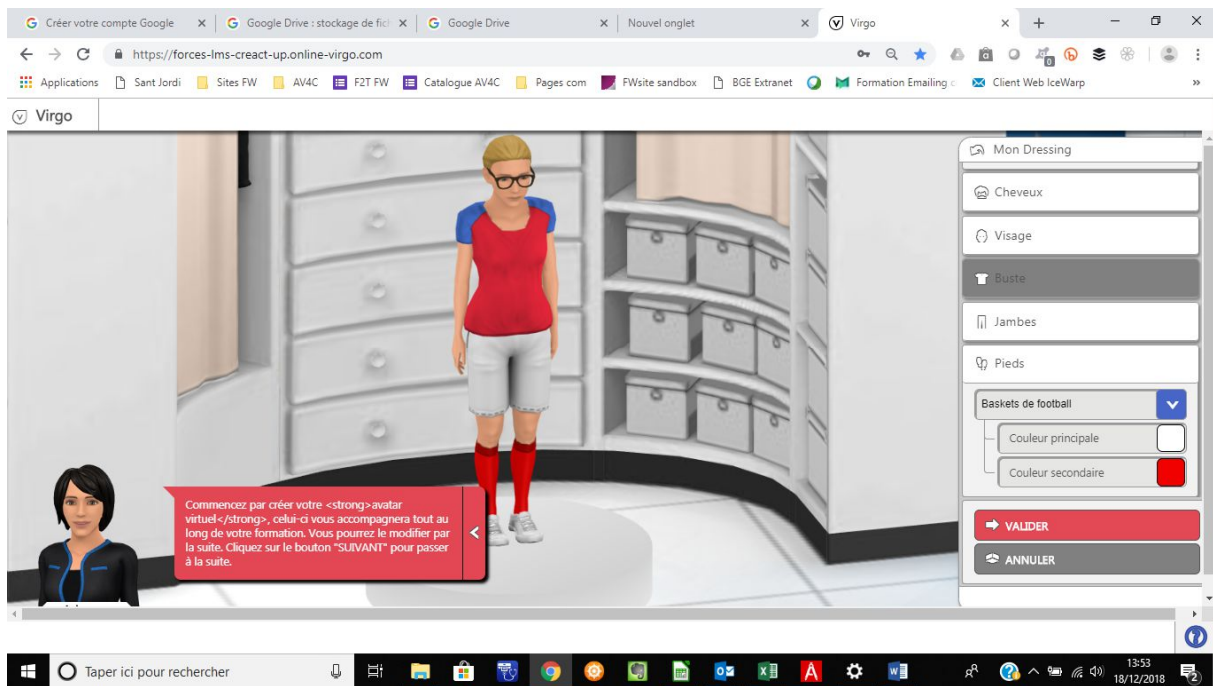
Créer votre compte Google × | Google Drive : stockage de fic × | Google Drive × | Nouvel onglet × | Virgo × | +

https://forces-lms-creact-up.online-virgo.com

Applications | Sant Jordi | Sites FW | AV4C | F2T FW | Catalogue AV4C | Pages com | FWsite sandbox | BGE Extranet | Formation Emailing c | Client Web IceWarp | »

Virgo

Mon Dressing
Cheveux
Visage
Buste
Jambes
Pieds
Baskets de football
Couleur principale
Couleur secondaire
VALIDER
ANNULER

Commencez par créer votre <strong>avatar virtuel</strong>, celui-ci vous accompagnera tout au long de votre formation. Vous pourrez le modifier par la suite. Cliquez sur le bouton "SUIVANT" pour passer à la suite.

Taper ici pour rechercher

13:53
18/12/2018